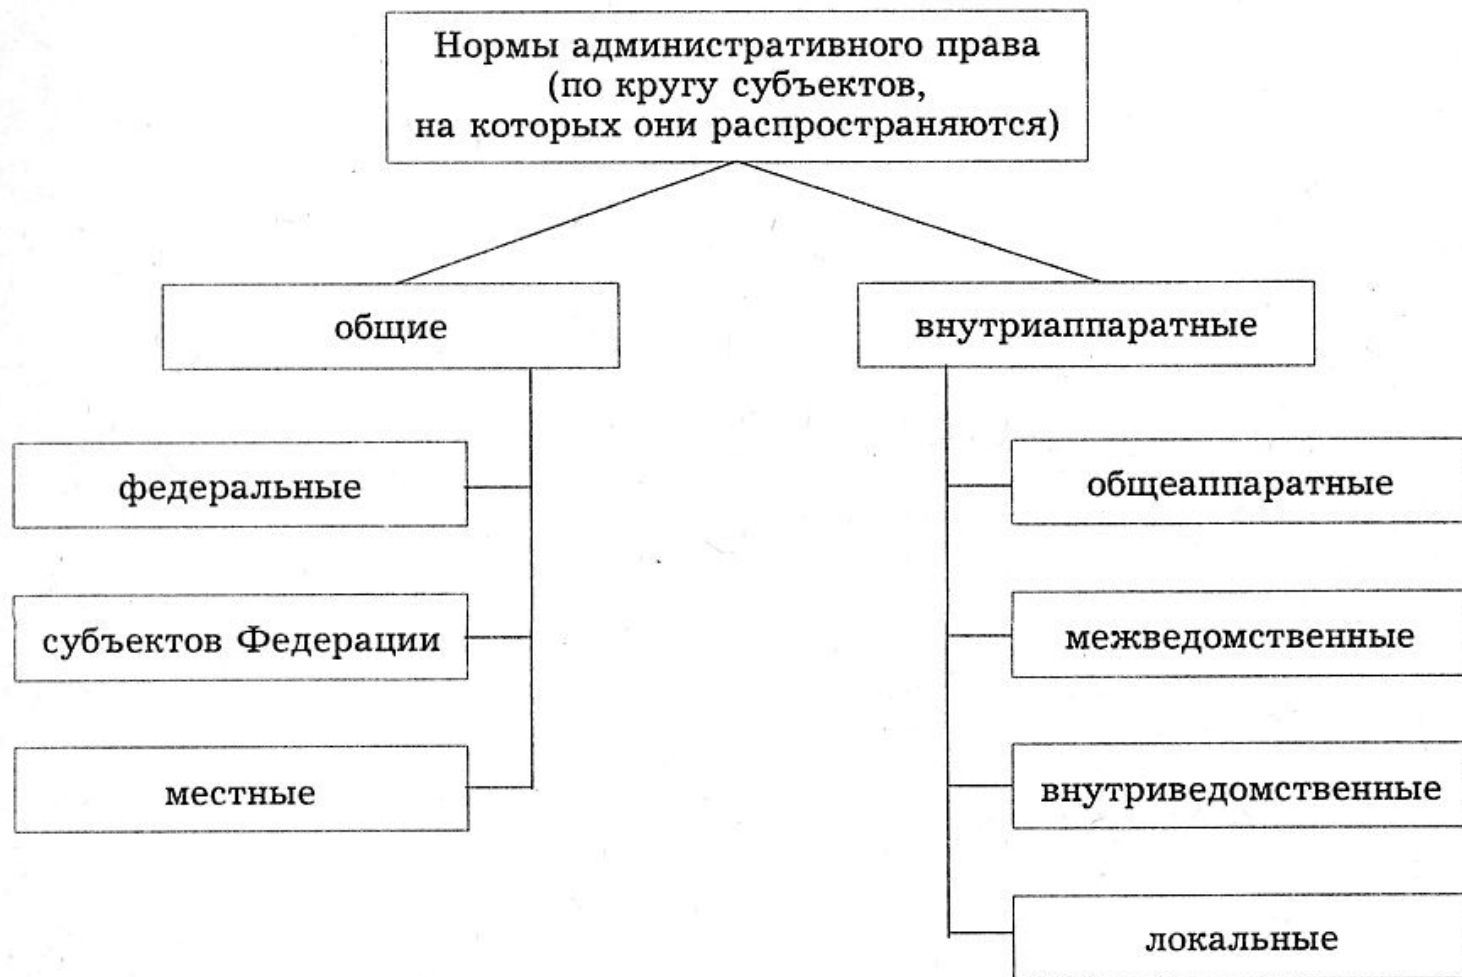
Нормы административного права (по кругу субъектов, на которых они распространяются)

общие

внутриаппаратные

федеральные

субъектов Федерации

местные

общеаппаратные

межведомственные

внутриведомственные

локальные